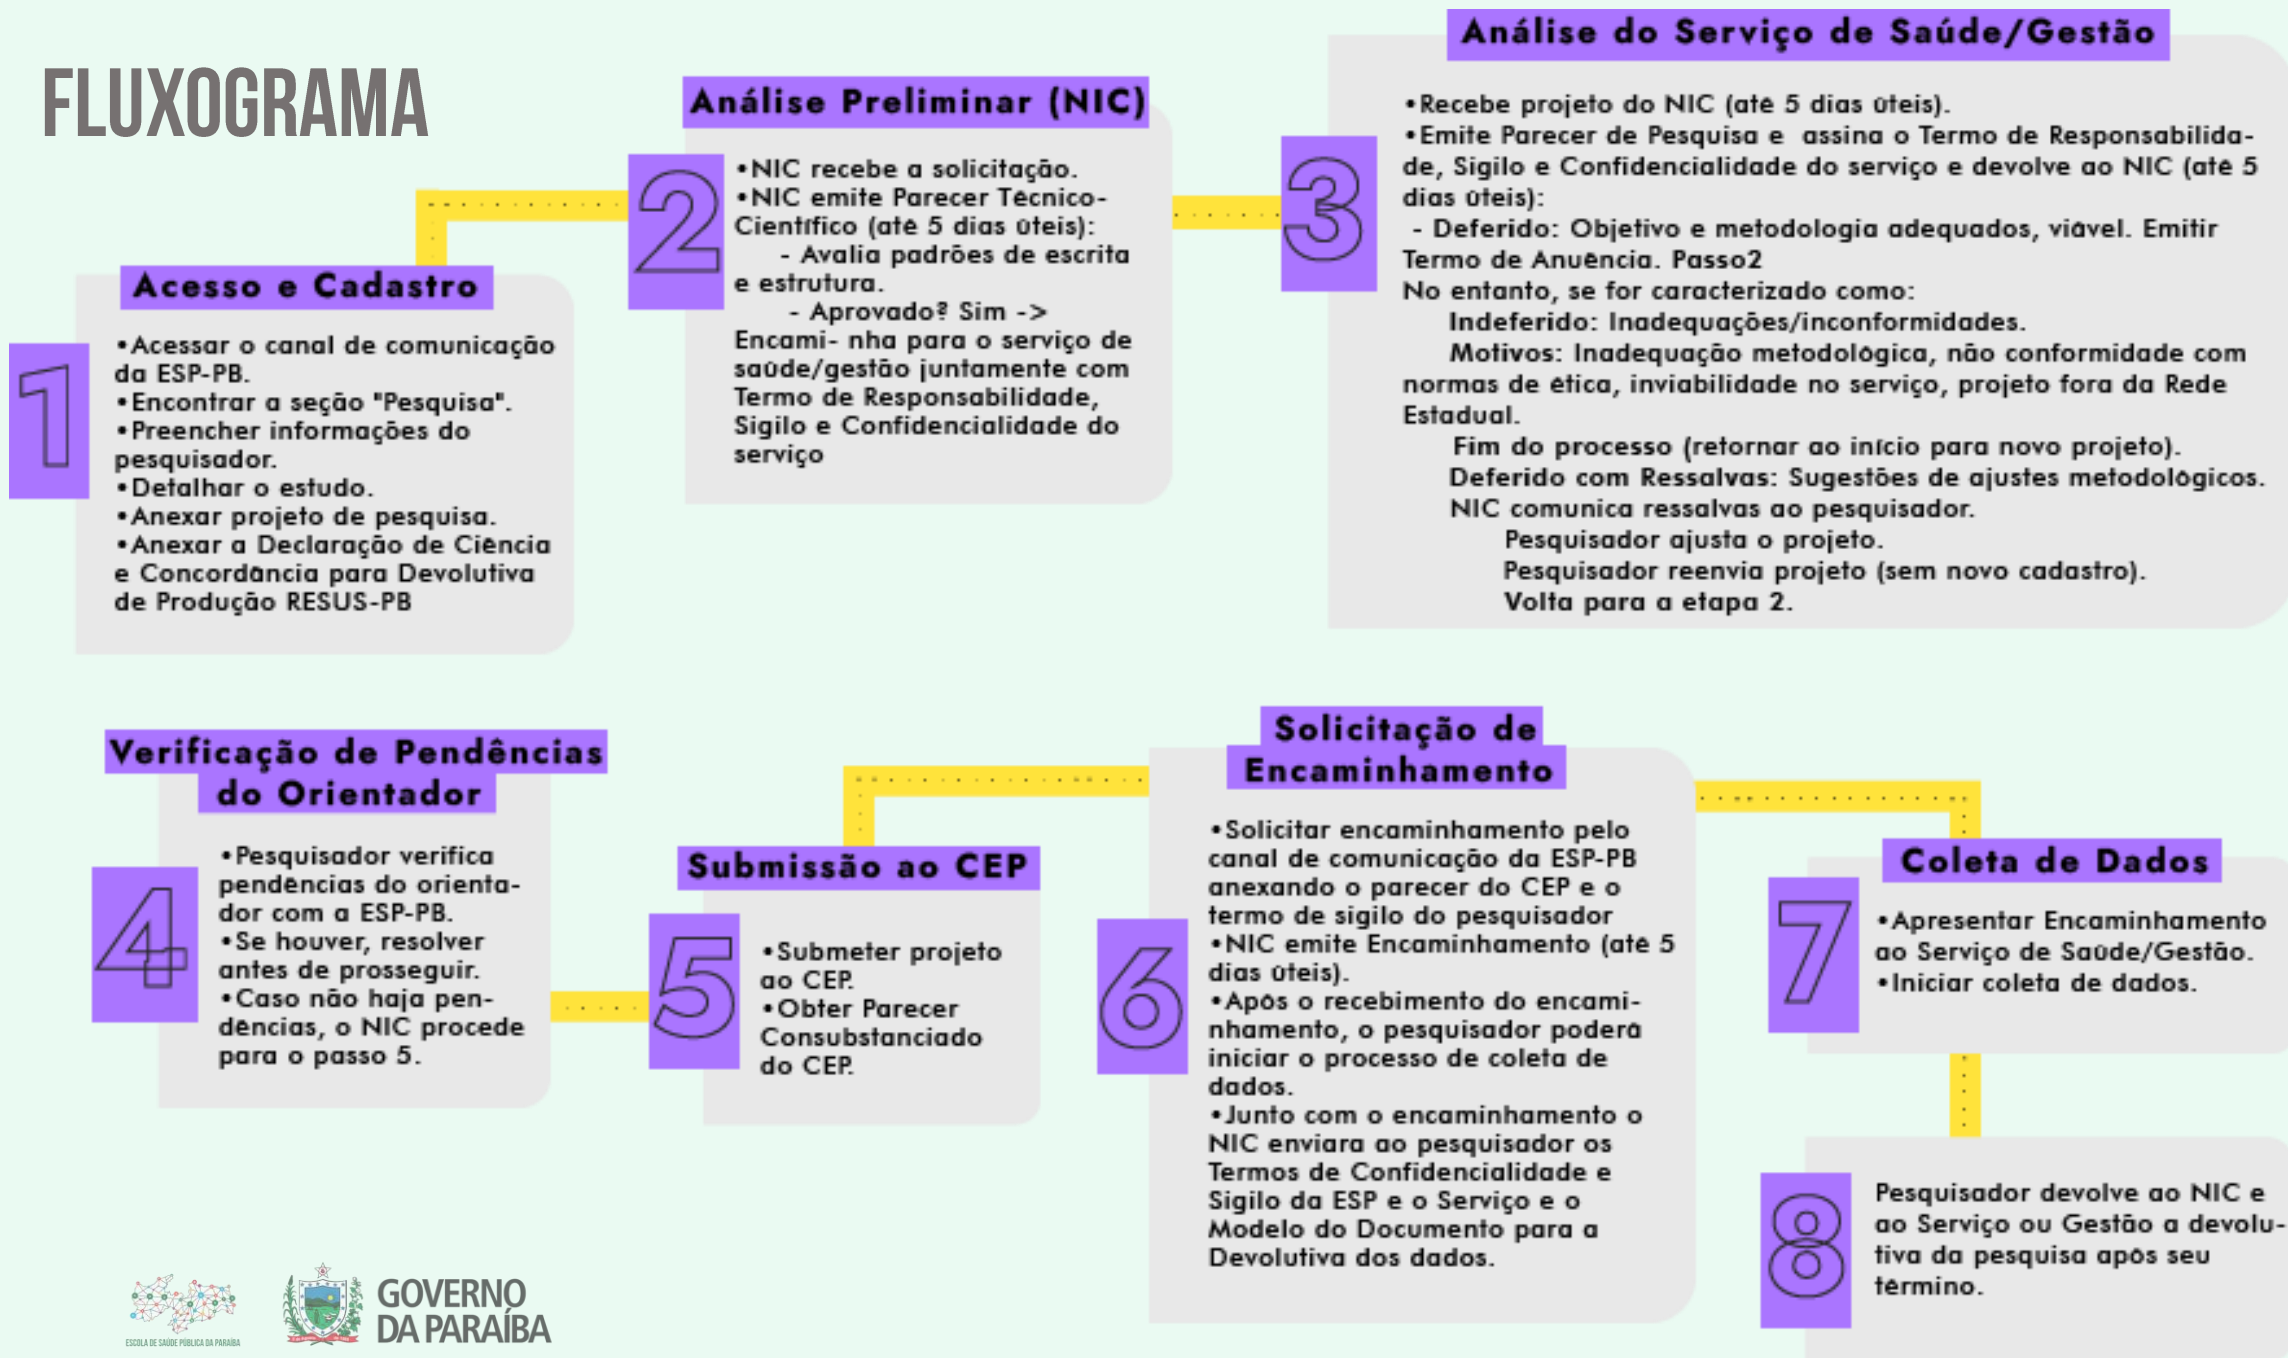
FLUXOGRAMA

1

Acesso e Cadastro

•Acessar o canal de comunicação da ESP-PB.
•Encontrar a seção "Pesquisa".
•Preencher informações do pesquisador.
•Detalhar o estudo.
•Anexar projeto de pesquisa.
•Anexar a Declaração de Ciência e Concordância para Devolutiva de Produção RESUS-PB

2

Análise Preliminar (NIC)

•NIC recebe a solicitação.
•NIC emite Parecer Técnico-Científico (até 5 dias úteis):
- Avalia padrões de escrita e estrutura.
- Aprovado? Sim -> Encami- nha para o serviço de saúde/gestão juntamente com Termo de Responsabilidade, Sigilo e Confidencialidade do serviço

3

Análise do Serviço de Saúde/Gestão

•Recebe projeto do NIC (até 5 dias úteis).
•Emite Parecer de Pesquisa e assina o Termo de Responsabilidade, Sigilo e Confidencialidade do serviço e devolve ao NIC (até 5 dias úteis):
- Deferido: Objetivo e metodologia adequados, viável. Emitir Termo de Anuência. Passo2
No entanto, se for caracterizado como:
Indeferido: Inadequações/inconformidades.
Motivos: Inadequação metodológica, não conformidade com normas de ética, inviabilidade no serviço, projeto fora da Rede Estadual.
Fim do processo (retornar ao início para novo projeto).
Deferido com Ressalvas: Sugestões de ajustes metodológicos.
NIC comunica ressalvas ao pesquisador.
Pesquisador ajusta o projeto.
Pesquisador reenvia projeto (sem novo cadastro).
Volta para a etapa 2.

Verificação de Pendências do Orientador

4

•Pesquisador verifica pendências do orientador com a ESP-PB.
•Se houver, resolver antes de prosseguir.
•Caso não haja pendências, o NIC procede para o passo 5.

Submissão ao CEP

5

•Submeter projeto ao CEP.
•Obter Parecer Consubstanciado do CEP.

Solicitação de Encaminhamento

6

•Solicitar encaminhamento pelo canal de comunicação da ESP-PB anexando o parecer do CEP e o termo de sigilo do pesquisador
•NIC emite Encaminhamento (até 5 dias úteis).
•Após o recebimento do encaminhamento, o pesquisador poderá iniciar o processo de coleta de dados.
•Junto com o encaminhamento o NIC enviará ao pesquisador os Termos de Confidencialidade e Sigilo da ESP e o Serviço e o Modelo do Documento para a Devolutiva dos dados.

Coleta de Dados

7

•Apresentar Encaminhamento ao Serviço de Saúde/Gestão.
•Iniciar coleta de dados.

8

Pesquisador devolve ao NIC e ao Serviço ou Gestão a devolutiva da pesquisa após seu término.

ESCOLA DE SAÚDE PÚBLICA DA PARAÍBA

GOVERNO DA PARAÍBA